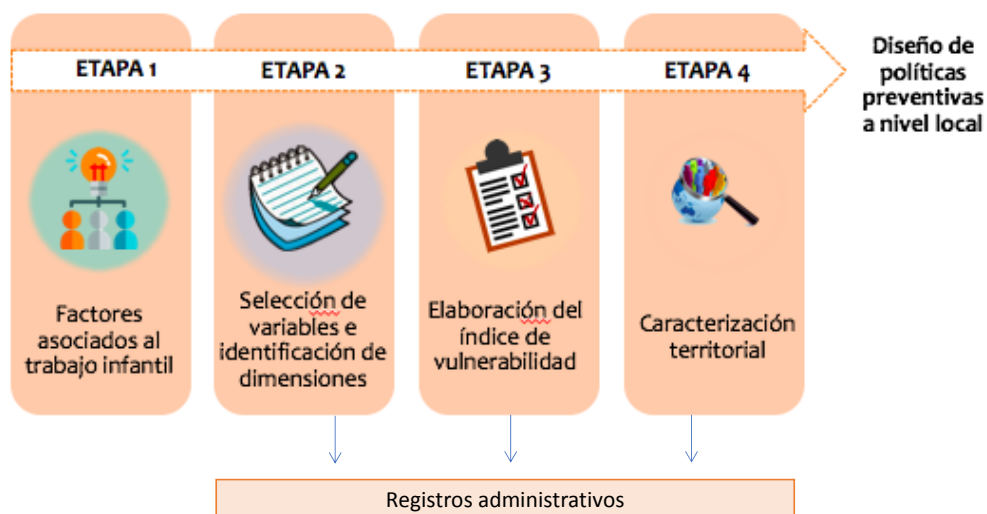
ETAPA 1

ETAPA 2

ETAPA 3

ETAPA 4

Diseño de políticas preventivas a nivel local

Factores asociados al trabajo infantil

Selección de variables e identificación de dimensiones

Elaboración del índice de vulnerabilidad

Caracterización territorial

Registros administrativos